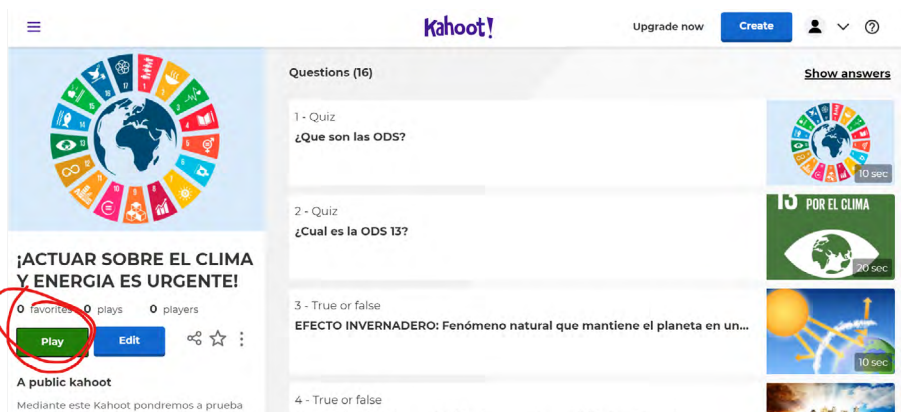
Kahoot!

Upgrade now

Create

¡ACTUAR SOBRE EL CLIMA Y ENERGIA ES URGENTE!

0 favorites 0 plays 0 players

Play

Edit

A public kahoot

Mediante este Kahoot pondremos a prueba

Questions (16)

Show answers

1 - Quiz

¿Que son las ODS?

10 sec

2 - Quiz

¿Cual es la ODS 13?

13 POR EL CLIMA

20 sec

3 - True or false

EFECTO INVERNADERO: Fenómeno natural que mantiene el planeta en un...

10 sec

4 - True or false